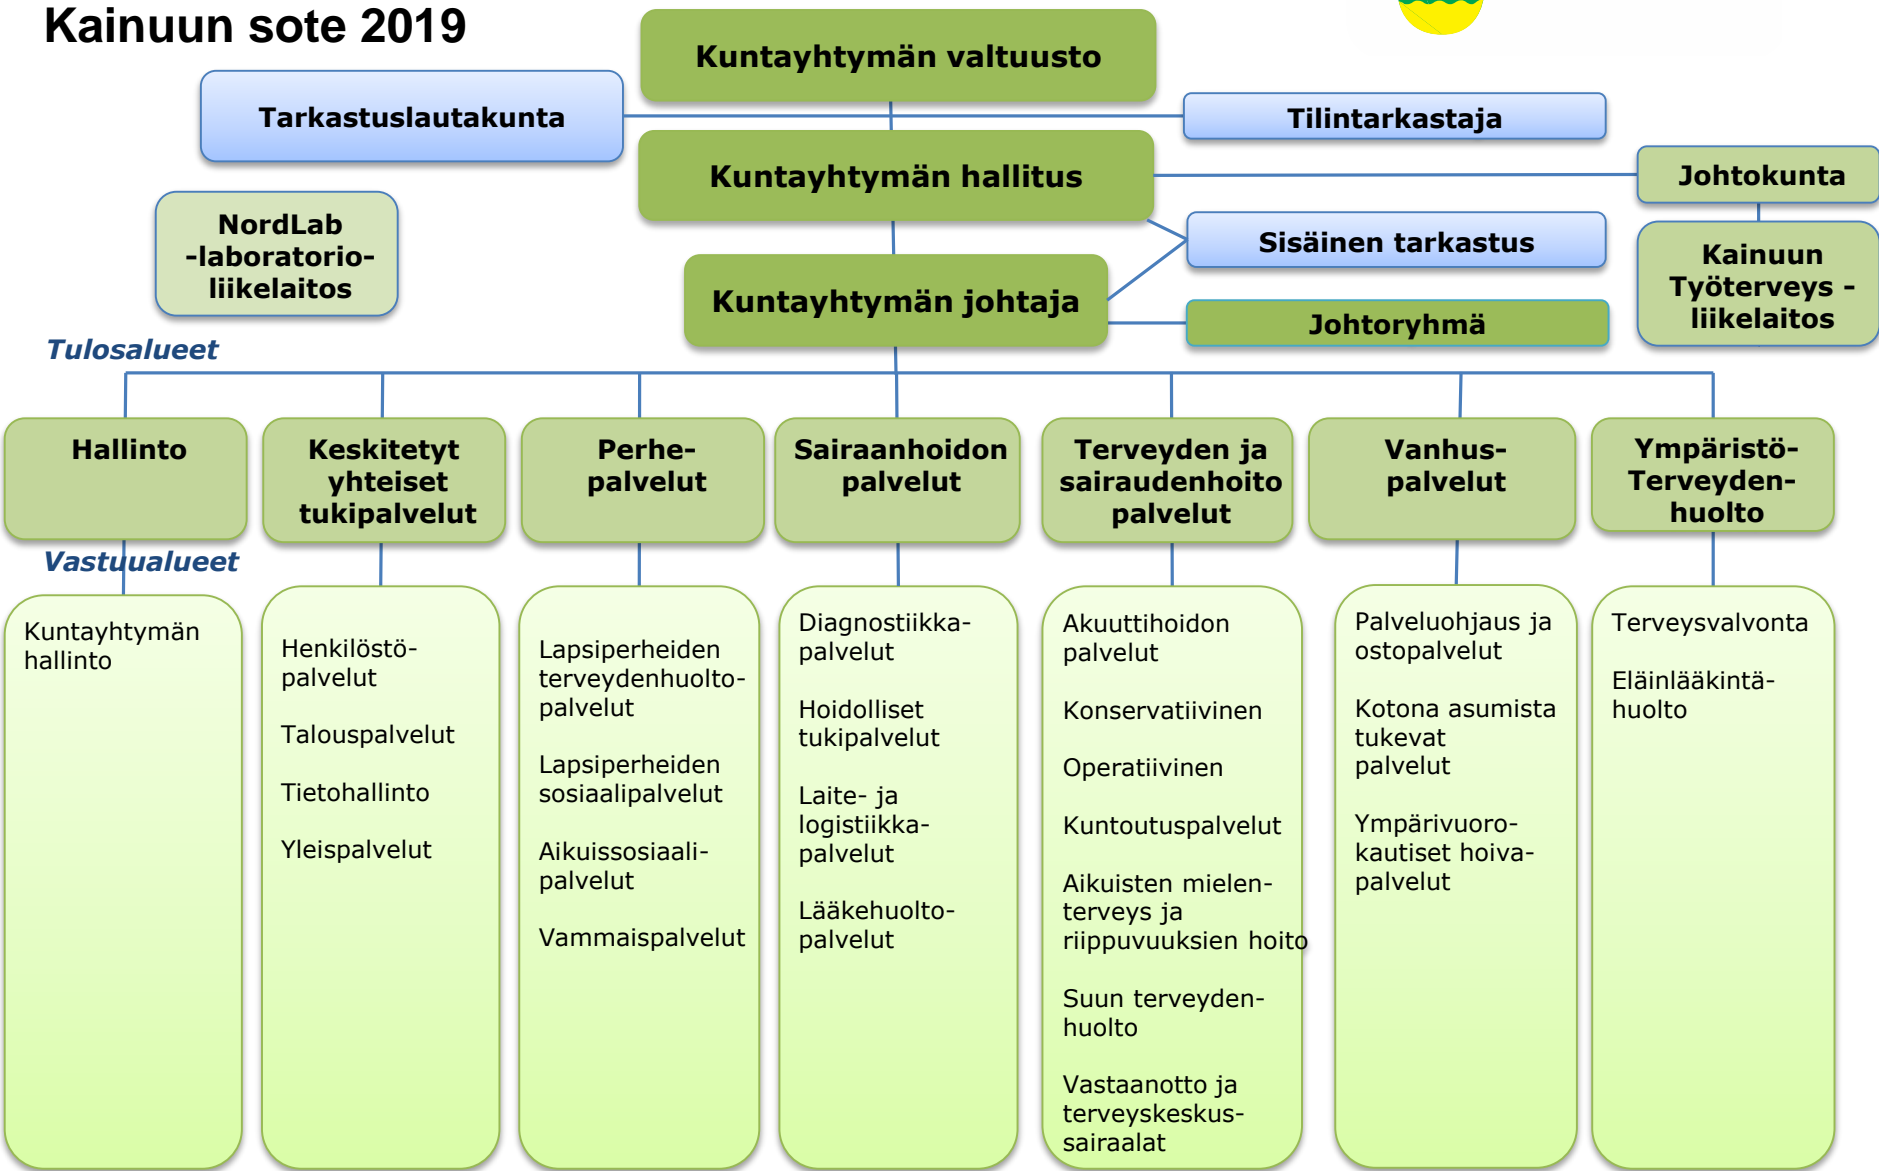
Kainuun sote 2019

Kuntayhtymän valtuusto

Tarkastuslautakunta

Tilintarkastaja

Kuntayhtymän hallitus

Johtokunta

NordLab -laboratorioliikelaitos

Sisäinen tarkastus

Kainuun Työterveys -liikelaitos

Kuntayhtymän johtaja

Johtoryhmä

Tulosalueet

Hallinto

Keskitetyt yhteiset tukipalvelut

Perhepalvelut

Sairaanhoidon palvelut

Terveyden ja sairaudenhoito palvelut

Vanhuspalvelut

Ympäristö-Terveydenhuolto

Vastuualueet

Kuntayhtymän hallinto

Henkilöstöpalvelut

Talouspalvelut

Tietohallinto

Yleispalvelut

Lapsiperheiden terveydenhuoltopalvelut

Lapsiperheiden sosiaalipalvelut

Aikuissosiaalipalvelut

Vammaispalvelut

Diagnostiikkapalvelut

Hoidolliset tukipalvelut

Laite- ja logistiikkapalvelut

Lääkehuoltopalvelut

Akuuttihoidon palvelut

Konservatiivinen

Operatiivinen

Kuntoutuspalvelut

Aikuisten mielenterveys ja riippuvuuksien hoito

Suun terveydenhuolto

Vastaanotto ja terveyskeskussairaalat

Palveluohjaus ja ostopalvelut

Kotona asumista tukevat palvelut

Ympärivuorokautiset hoivapalvelut

Terveysvalvonta

Eläinlääkintähuolto